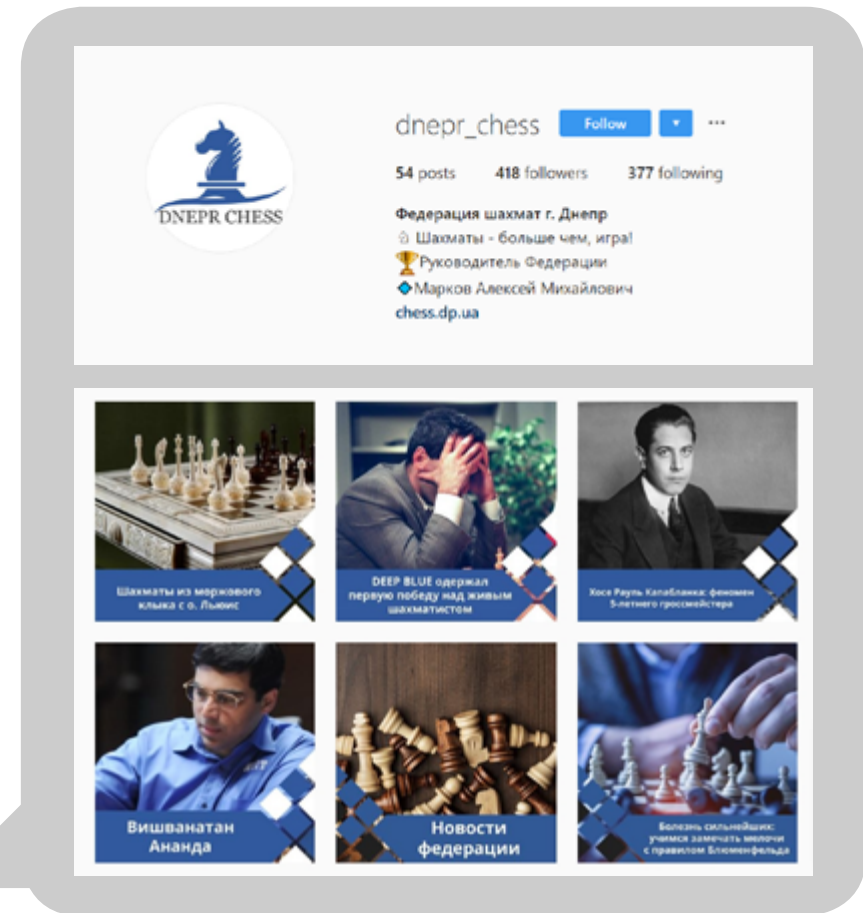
DNEPR CHESS

dnepr_chess Follow ▾ ···

54 posts 418 followers 377 following

Федерация шахмат г. Днепр
♘ Шахматы - больше чем, игра!
🏆Руководитель Федерации
🔷Марков Алексей Михайлович
chess.dp.ua

Шахматы из моржового клыка с о. Льюис

DEEP BLUE одержал первую победу над живым шахматистом

Хосе Рауль Капабланка: феномен 5-летнего гроссмейстера

Вишванатан Ананда

Новости федерации

Болезнь сильнейших: учимся замечать мелочи с правилом Блюменфельда